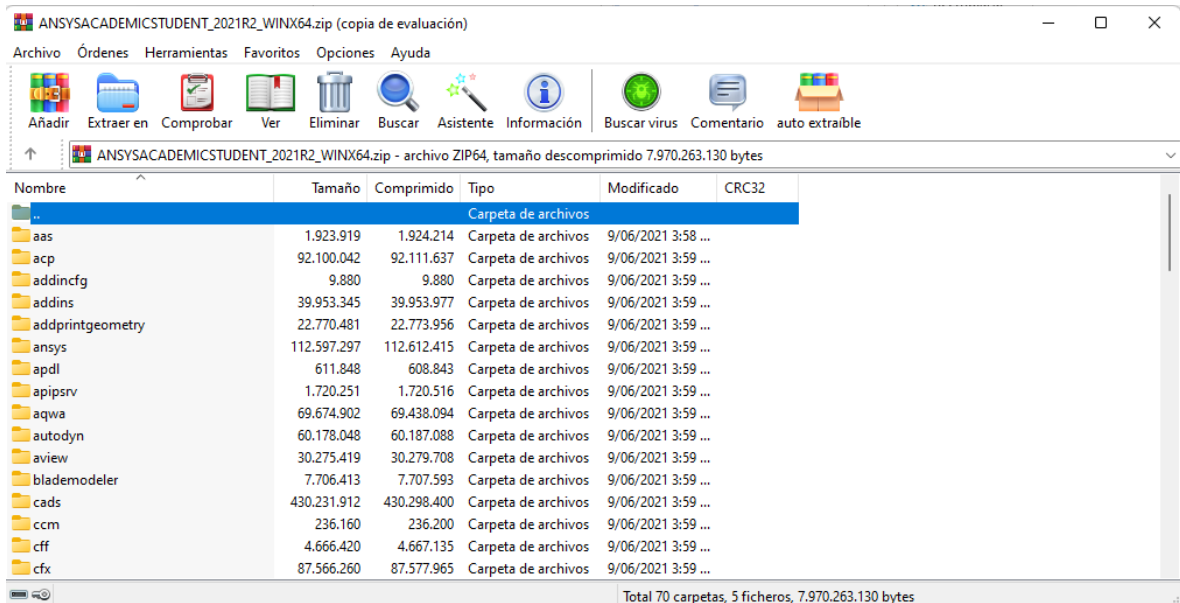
ANSYSACADEMICSTUDENT_2021R2_WINX64.zip (copia de evaluación)

Archivo Órdenes Herramientas Favoritos Opciones Ayuda

Añadir Extraer en Comprobar Ver Eliminar Buscar Asistente Información Buscar virus Comentario auto extraíble

ANSYSACADEMICSTUDENT_2021R2_WINX64.zip - archivo ZIP64, tamaño descomprimido 7.970.263.130 bytes

| Nombre | Tamaño | Comprimido | Tipo | Modificado | CRC32 |
|---|---|---|---|---|---|
| .. | | | Carpeta de archivos | | |
| aas | 1.923.919 | 1.924.214 | Carpeta de archivos | 9/06/2021 3:58 ... | |
| acp | 92.100.042 | 92.111.637 | Carpeta de archivos | 9/06/2021 3:59 ... | |
| addincfg | 9.880 | 9.880 | Carpeta de archivos | 9/06/2021 3:59 ... | |
| addins | 39.953.345 | 39.953.977 | Carpeta de archivos | 9/06/2021 3:59 ... | |
| addprintgeometry | 22.770.481 | 22.773.956 | Carpeta de archivos | 9/06/2021 3:59 ... | |
| ansys | 112.597.297 | 112.612.415 | Carpeta de archivos | 9/06/2021 3:59 ... | |
| apdl | 611.848 | 608.843 | Carpeta de archivos | 9/06/2021 3:59 ... | |
| apipsrv | 1.720.251 | 1.720.516 | Carpeta de archivos | 9/06/2021 3:59 ... | |
| aqwa | 69.674.902 | 69.438.094 | Carpeta de archivos | 9/06/2021 3:59 ... | |
| autodyn | 60.178.048 | 60.187.088 | Carpeta de archivos | 9/06/2021 3:59 ... | |
| aview | 30.275.419 | 30.279.708 | Carpeta de archivos | 9/06/2021 3:59 ... | |
| blademodeler | 7.706.413 | 7.707.593 | Carpeta de archivos | 9/06/2021 3:59 ... | |
| cads | 430.231.912 | 430.298.400 | Carpeta de archivos | 9/06/2021 3:59 ... | |
| ccm | 236.160 | 236.200 | Carpeta de archivos | 9/06/2021 3:59 ... | |
| cff | 4.666.420 | 4.667.135 | Carpeta de archivos | 9/06/2021 3:59 ... | |
| cfx | 87.566.260 | 87.577.965 | Carpeta de archivos | 9/06/2021 3:59 ... | |

Total 70 carpetas, 5 ficheros, 7.970.263.130 bytes